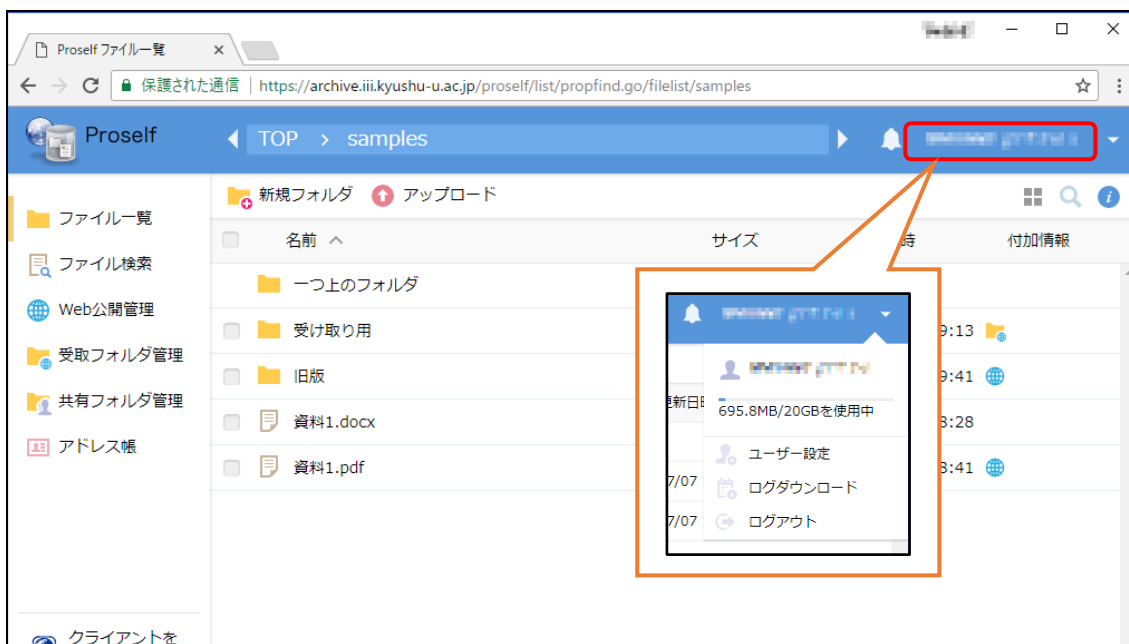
Proself ファイル一覧 ×

保護された通信 | https://archive.iii.kyushu-u.ac.jp/proself/list/propfind.go/filelist/samples

Proself

TOP > samples

新規フォルダ アップロード

ファイル一覧
ファイル検索
Web公開管理
受取フォルダ管理
共有フォルダ管理
アドレス帳

名前 サイズ 時 付加情報

一つ上のフォルダ
受け取り用 9:13
旧版 9:41
資料1.docx 8:28
資料1.pdf 8:41

更新日時
7/07
7/07

695.8MB/20GBを使用中
ユーザー設定
ログダウンロード
ログアウト

クライアントを